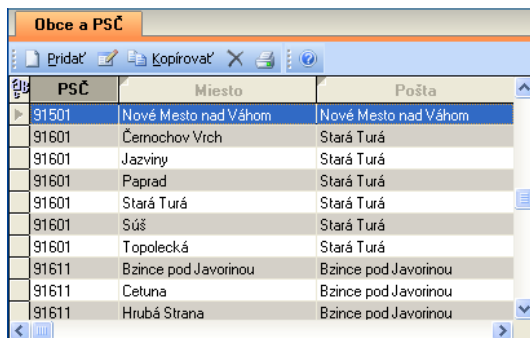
Obce a PSČ

Pridať Kopírovať

| PSČ | Miesto | Pošta |
|---|---|---|
| 91501 | Nové Mesto nad Váhom | Nové Mesto nad Váhom |
| 91601 | Černochov Vrch | Stará Turá |
| 91601 | Jazviny | Stará Turá |
| 91601 | Paprad | Stará Turá |
| 91601 | Stará Turá | Stará Turá |
| 91601 | Súš | Stará Turá |
| 91601 | Topolecká | Stará Turá |
| 91611 | Bzince pod Javorinou | Bzince pod Javorinou |
| 91611 | Cetuna | Bzince pod Javorinou |
| 91611 | Hrubá Strana | Bzince pod Javorinou |